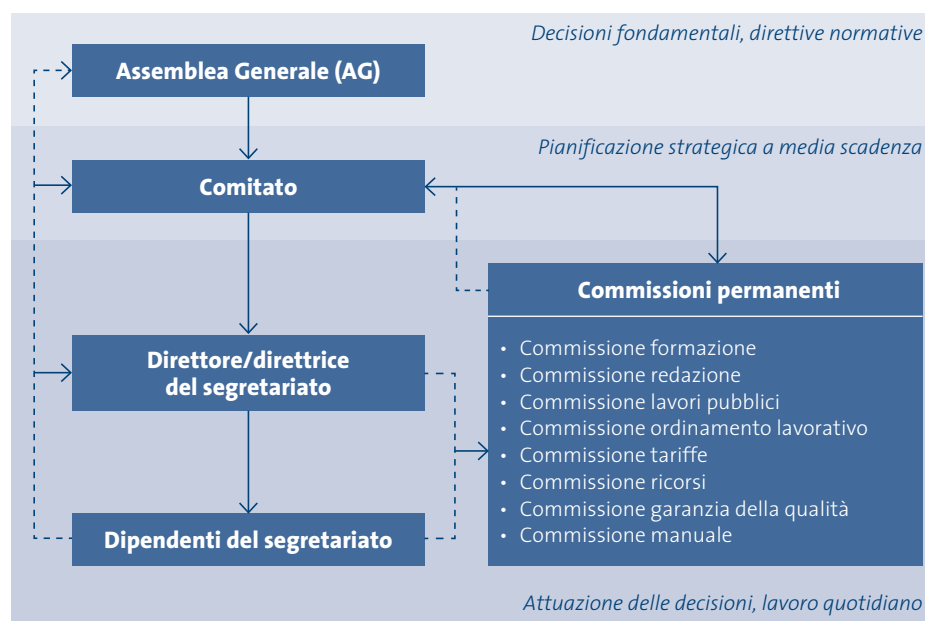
Decisioni fondamentali, direttive normative

Assemblea Generale (AG)

Pianificazione strategica a media scadenza

Comitato

Commissioni permanenti

- Commissione formazione
- Commissione redazione
- Commissione lavori pubblici
- Commissione ordinamento lavorativo
- Commissione tariffe
- Commissione ricorsi
- Commissione garanzia della qualità
- Commissione manuale

Direttore/direttrice del segretariato

Dipendenti del segretariato

Attuazione delle decisioni, lavoro quotidiano